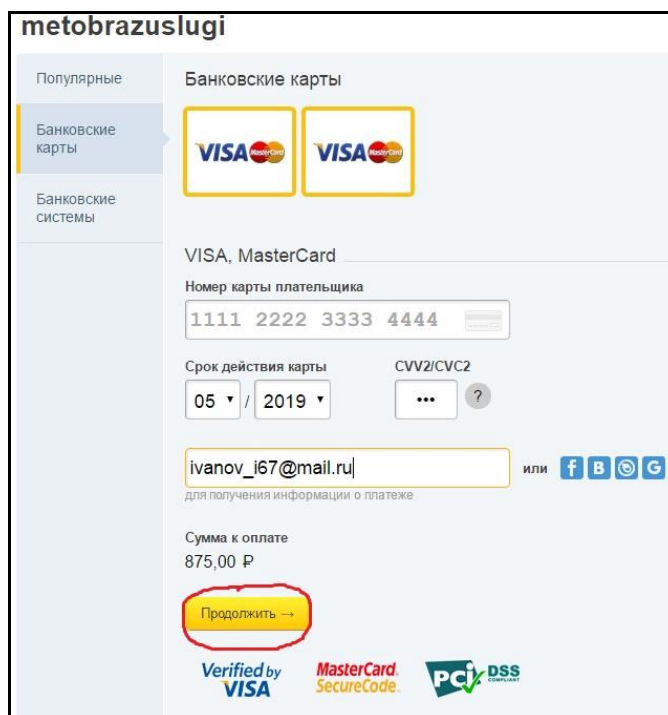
metobrazuslugi

Популярные

Банковские карты

Банковские системы

Банковские карты

VISA MasterCard

VISA MasterCard

VISA, MasterCard

Номер карты плательщика

1111 2222 3333 4444

Срок действия карты

05 / 2019

CVV2/CVC2

•••

?

ivanov_i67@mail.ru

или f B G

для получения информации о платеже

Сумма к оплате

875,00 ₽

Продолжить →

Verified by VISA

MasterCard. SecureCode.

PCI DSS COMPLIANT